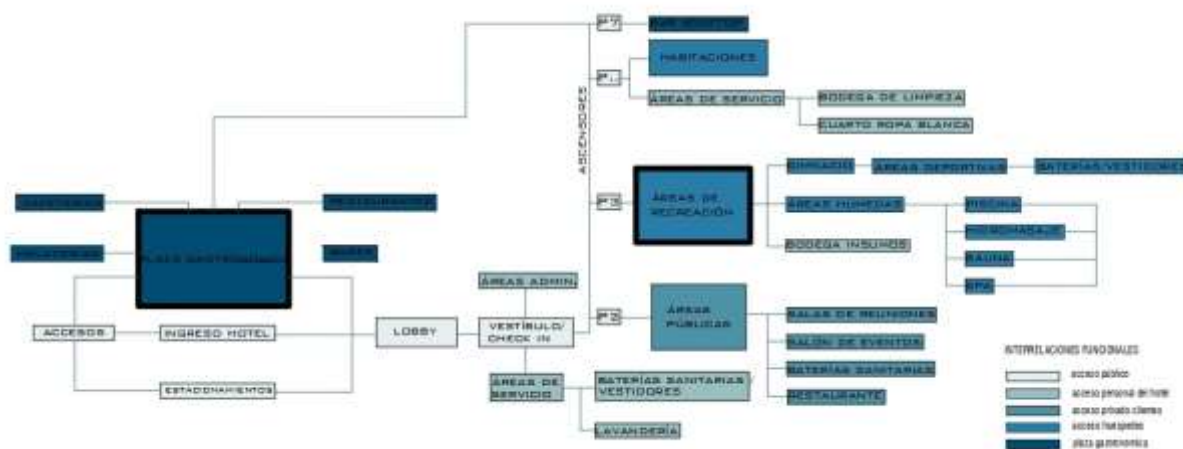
P7 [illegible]

P1 HABITACIONES

AREAS DE SERVICIO

BODEGA DE LIMPIEZA

CUARTO ROPA BLANCA

ASCENSORES

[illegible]

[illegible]

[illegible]

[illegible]

PLAZA GASTRONOMICA

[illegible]

P3 ÁREAS DE RECREACIÓN

GIMNASIO

ÁREAS DEPORTIVAS

BATERIAS/VESTIDORES

ÁREAS HUMEDAS

PISCINA

HIDROMASAJE

SAUNA

SPA

BODEGA INSUMOS

ÁREAS ADMIN.

ACCESOS

INGRESO HOTEL

LOBBY

VESTÍBULO/ CHECK IN

P2 ÁREAS PÚBLICAS

SALAS DE REUNIONES

SALÓN DE EVENTOS

BATERÍAS SANITARIAS

RESTAURANTE

ESTACIONAMIENTOS

ÁREAS DE SERVICIO

BATERÍAS SANITARIAS / VESTIDORES

LAVANDERÍA

INTERRELACIONES FUNCIONALES

acceso público

acceso personal del hotel

acceso privado clientes

acceso huespedes

plaza gastronomica